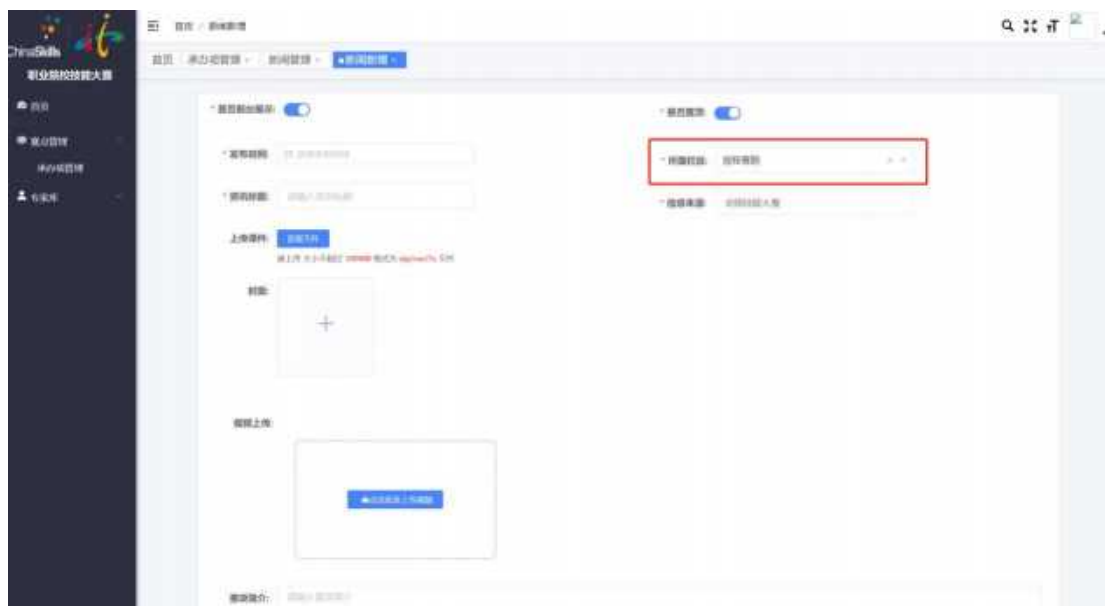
ChinaSkills
职业院校技能大赛

首页

承办校管理

承办校管理

专家库

首页 / 新闻管理

首页 承办校管理 新闻管理 新闻管理

* 首页轮播展示:

* 首页置顶:

* 发布时间: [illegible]

* 所属栏目: 指导事项

* 新闻标题: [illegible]

* 信息来源: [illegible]

上传附件: 选择文件

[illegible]

封面:

+

视频上传:

点击此处上传视频

新闻简介: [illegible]